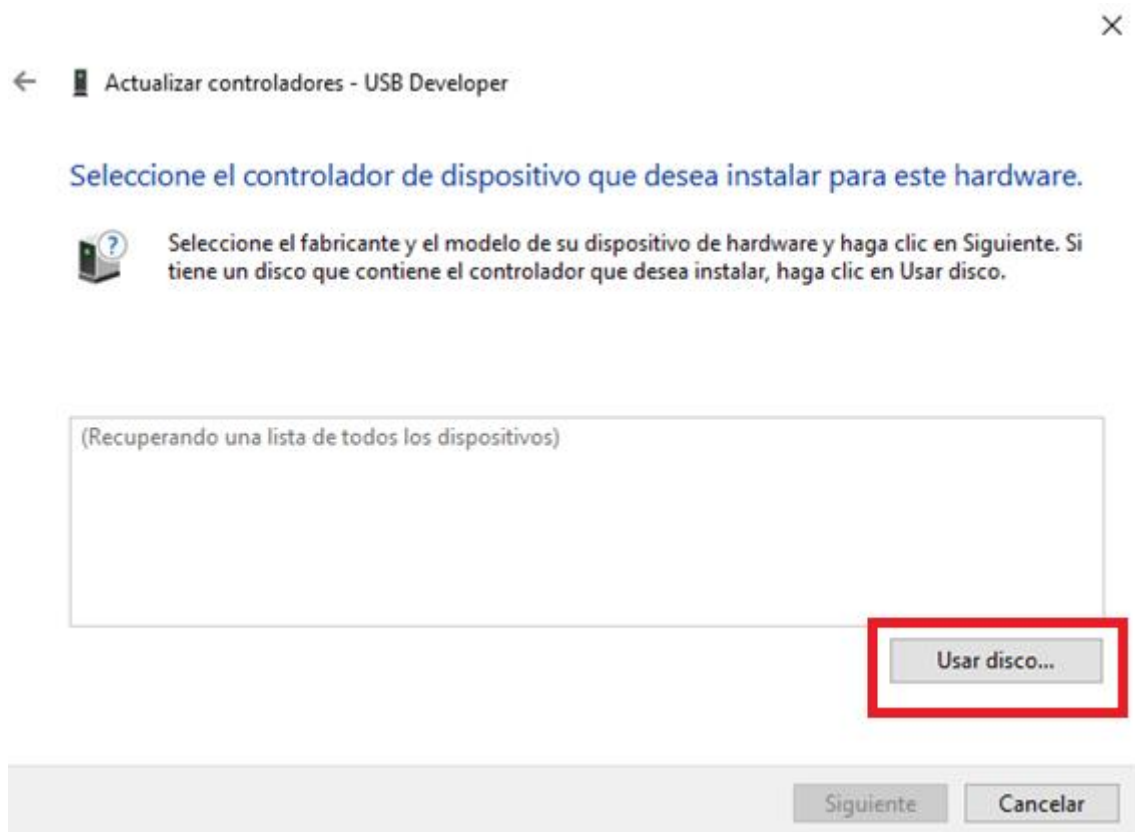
×

← Actualizar controladores - USB Developer

Seleccione el controlador de dispositivo que desea instalar para este hardware.

Seleccione el fabricante y el modelo de su dispositivo de hardware y haga clic en Siguiente. Si tiene un disco que contiene el controlador que desea instalar, haga clic en Usar disco.

(Recuperando una lista de todos los dispositivos)

Usar disco...

Siguiente Cancelar